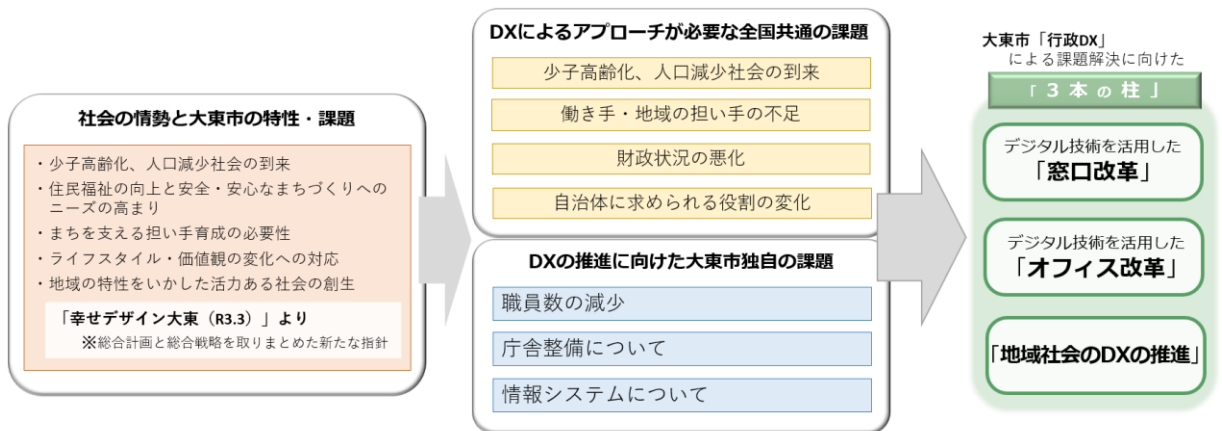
社会の情勢と大東市の特性・課題

・少子高齢化、人口減少社会の到来
・住民福祉の向上と安全・安心なまちづくりへのニーズの高まり
・まちを支える担い手育成の必要性
・ライフスタイル・価値観の変化への対応
・地域の特性をいかした活力ある社会の創生

「幸せデザイン大東（R3.3）」より
※総合計画と総合戦略を取りまとめた新たな指針

DXによるアプローチが必要な全国共通の課題

少子高齢化、人口減少社会の到来

働き手・地域の担い手の不足

財政状況の悪化

自治体に求められる役割の変化

DXの推進に向けた大東市独自の課題

職員数の減少

庁舎整備について

情報システムについて

大東市「行政DX」による課題解決に向けた

「３本の柱」

デジタル技術を活用した
「窓口改革」

デジタル技術を活用した
「オフィス改革」

「地域社会のDXの推進」